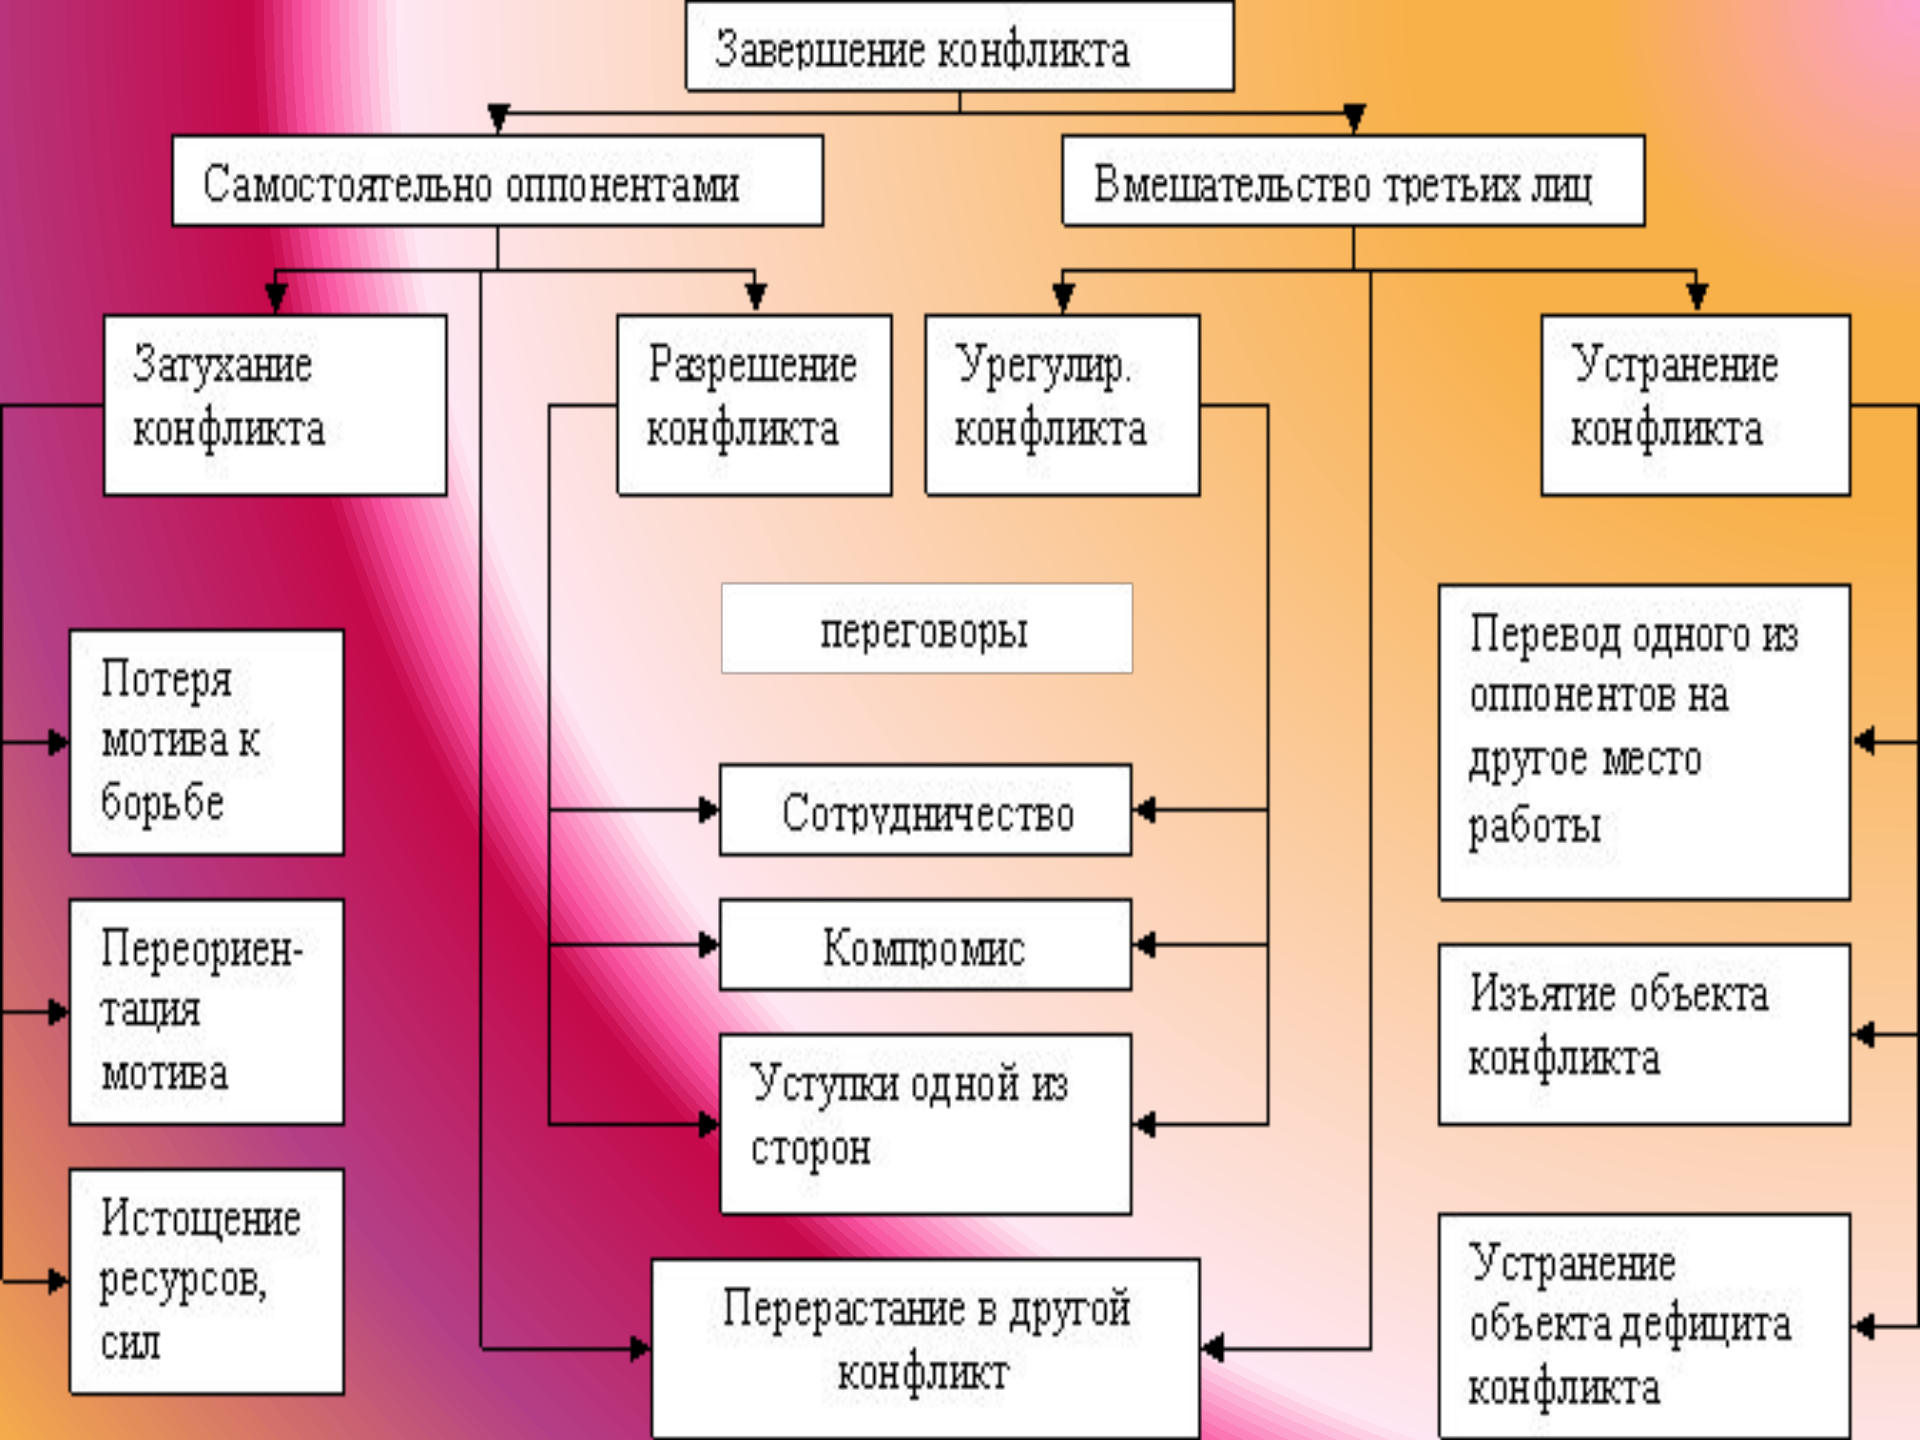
Завершение конфликта

Самостоятельно оппонентами

Вмешательство третьих лиц

Затухание конфликта

Разрешение конфликта

Урегулир. конфликта

Устранение конфликта

переговоры

Потеря мотива к борьбе

Сотрудничество

Перевод одного из оппонентов на другое место работы

Переориентация мотива

Компромис

Изъятие объекта конфликта

Уступки одной из сторон

Истощение ресурсов, сил

Перерастание в другой конфликт

Устранение объекта дефицита конфликта